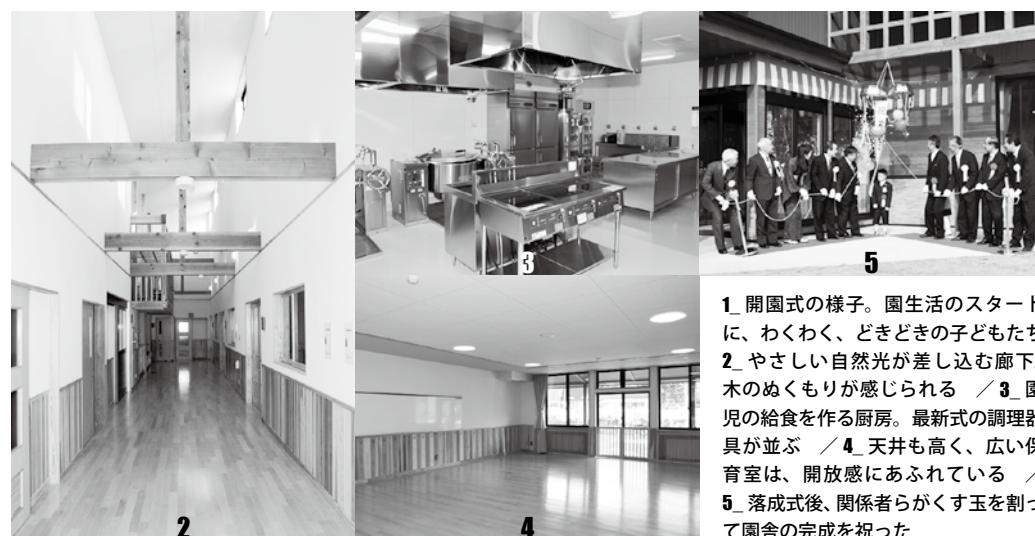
3

5

2

4

1_ 開園式の様子。園生活のスタート に、わくわく、どきどきの子どもたち 2_ やさしい自然光が差し込む廊下 木のぬくもりが感じられる ／3_ 園 児の給食を作る厨房。最新式の調理器 具が並ぶ ／4_ 天井も高く、広い保 育室は、開放感にあふれている ／ 5_ 落成式後、関係者らがくす玉を割っ て園舎の完成を祝った